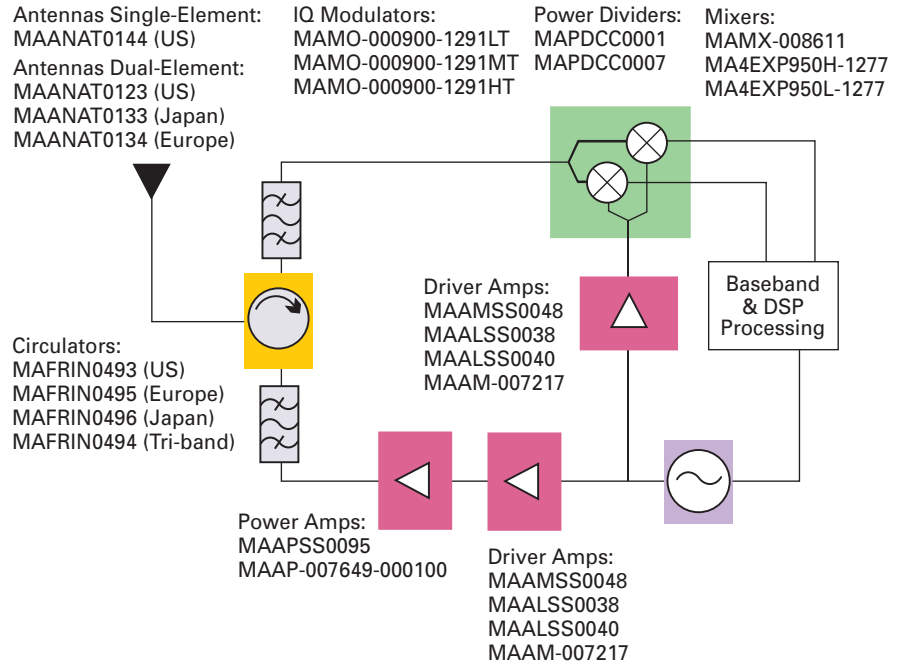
Antennas Single-Element:
MAANAT0144 (US)

Antennas Dual-Element:
MAANAT0123 (US)
MAANAT0133 (Japan)
MAANAT0134 (Europe)

IQ Modulators:
MAMO-000900-1291LT
MAMO-000900-1291MT
MAMO-000900-1291HT

Power Dividers:
MAPDCC0001
MAPDCC0007

Mixers:
MAMX-008611
MA4EXP950H-1277
MA4EXP950L-1277

Baseband & DSP Processing

Driver Amps:
MAAMSS0048
MAALSS0038
MAALSS0040
MAAM-007217

Circulators:
MAFRIN0493 (US)
MAFRIN0495 (Europe)
MAFRIN0496 (Japan)
MAFRIN0494 (Tri-band)

Power Amps:
MAAPSS0095
MAAP-007649-000100

Driver Amps:
MAAMSS0048
MAALSS0038
MAALSS0040
MAAM-007217